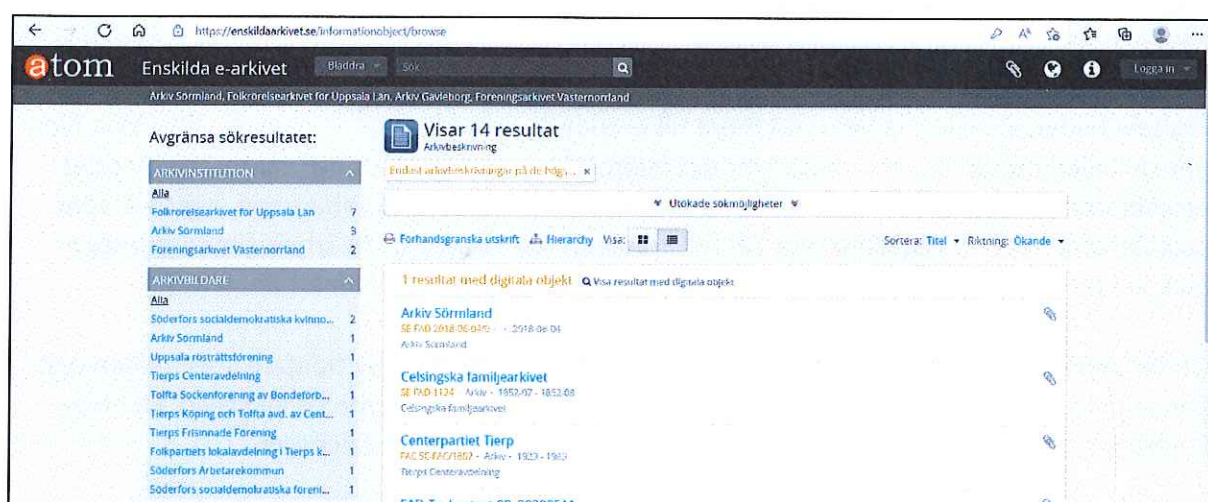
https://enskildaarkivet.se/informationobject/browse

atom Enskilda e-arkivet Bläddra Sök

Logga in

Arkiv Sörmland, Folkrörelsearkivet för Uppsala Län, Arkiv Gävleborg, Föreningsarkivet Västernorrland

Avgränsa sökresultatet:

ARKIVINSTITUTION
Alla
Folkrörelsearkivet för Uppsala Län 7
Arkiv Sörmland 3
Föreningsarkivet Västernorrland 2

ARKIVBILDARE
Alla
Söderfors socialdemokratiska kvinno... 2
Arkiv Sörmland 1
Uppsala rösträttsförening 1
Tierps Centeravdelning 1
Tolfta Sockenförening av Bondeförb... 1
Tierps Köping och Tolfta avd. av Cent... 1
Tierps Frisinnade Förening 1
Folkpartiets lokalavdelning i Tierps k... 1
Söderfors Arbetarekommun 1
Söderfors socialdemokratiska föreni... 1

Visar 14 resultat
Arkivbeskrivning

Endast arkivbeskrivningar på de högs... ×

Utökade sökmöjligheter

Förhandsgranska utskrift Hierarchy Visa:

Sortera: Titel Riktning: Ökande

1 resultat med digitala objekt Visa resultat med digitala objekt

Arkiv Sörmland
SE FAD 2018-06-04 - 2018-06-04
Arkiv Sörmland

Celsingska familjearkivet
SE FAD 1124 · Arkiv · 1852-07 - 1852-08
Celsingska familjearkivet

Centerpartiet Tierp
FAC SE FAC/1852 · Arkiv · 1923 - 1963
Tierps Centeravdelning